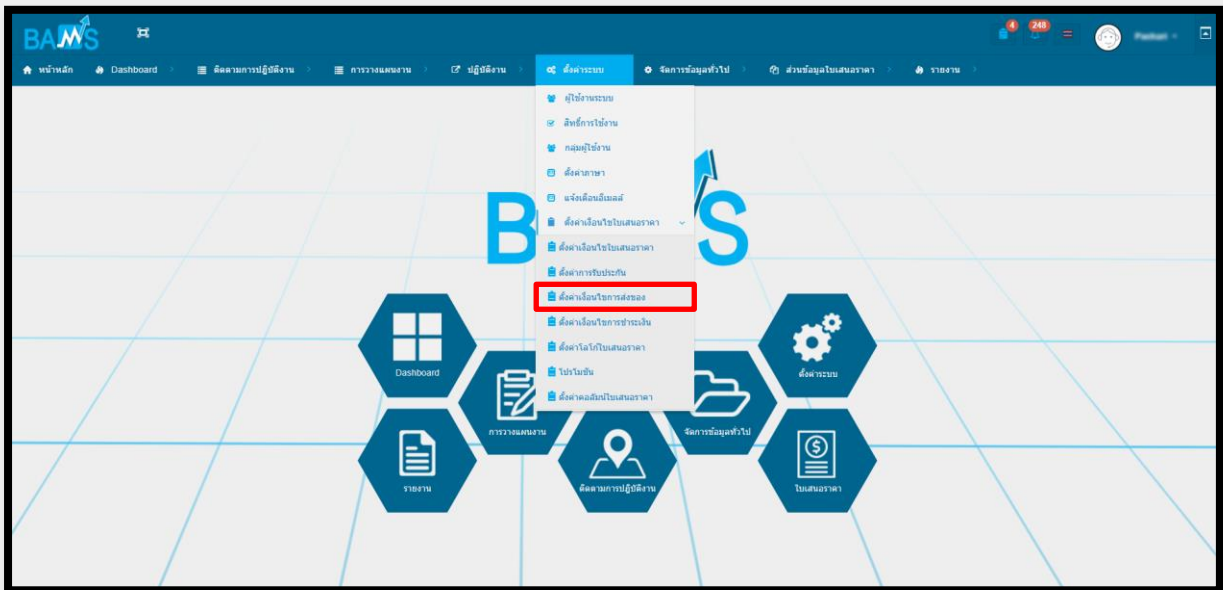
BAMS

4 248

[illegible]

หน้าหลัก Dashboard ติดตามการปฏิบัติงาน การวางแผนงาน ปฏิบัติงาน ตั้งค่าระบบ จัดการข้อมูลทั่วไป ส่วนข้อมูลใบเสนอราคา รายงาน

ผู้ใช้งานระบบ
สิทธิ์การใช้งาน
กลุ่มผู้ใช้งาน
ตั้งค่าภาษา
แจ้งเตือนอีเมลล์
ตั้งค่าเงื่อนไขใบเสนอราคา
ตั้งค่าเงื่อนไขใบเสนอราคา
ตั้งค่าการรับประกัน
ตั้งค่าเงื่อนไขการส่งของ
ตั้งค่าเงื่อนไขการชำระเงิน
ตั้งค่าโลโก้ใบเสนอราคา
โปรโมชั่น
ตั้งค่าคอลัมน์ใบเสนอราคา

BAMS

Dashboard
การวางแผนงาน
จัดการข้อมูลทั่วไป
ตั้งค่าระบบ
รายงาน
ติดตามการปฏิบัติงาน
ใบเสนอราคา